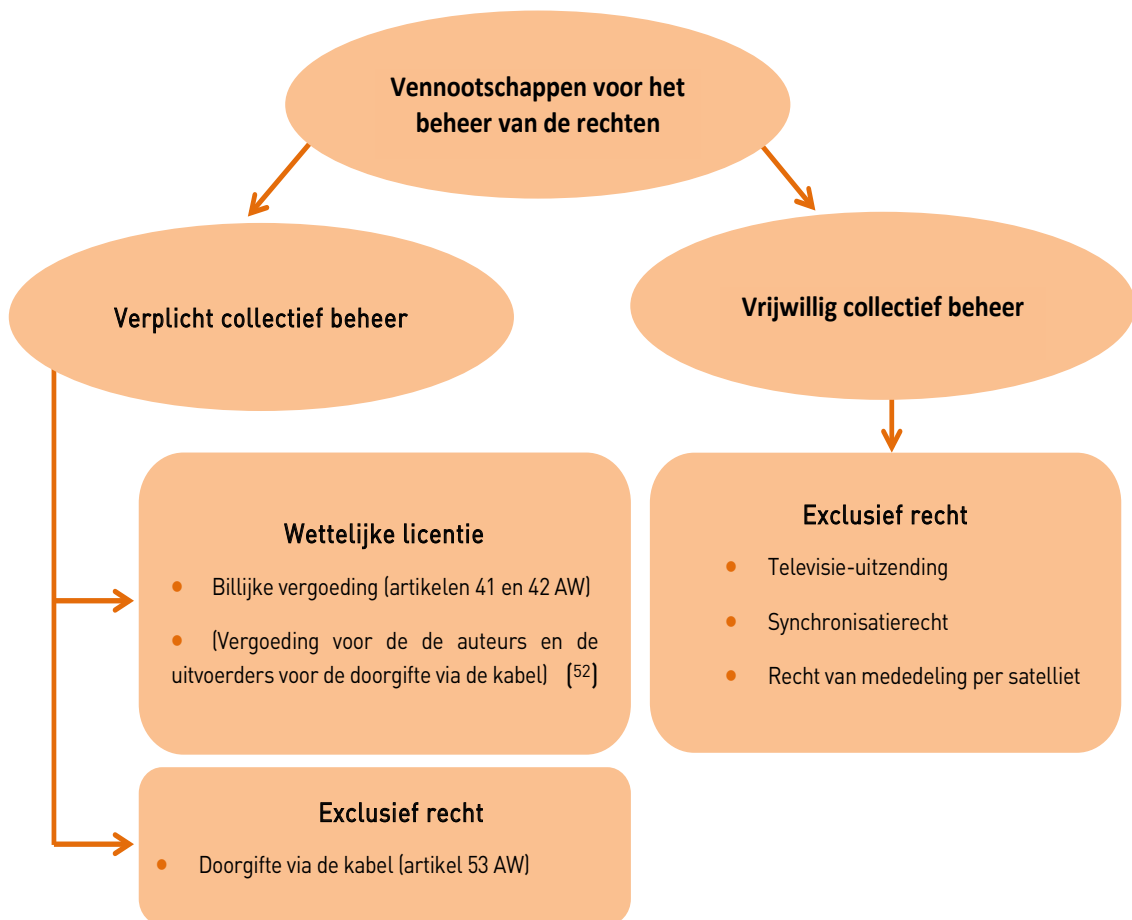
Vennootschappen voor het beheer van de rechten

Verplicht collectief beheer

Vrijwillig collectief beheer

Wettelijke licentie

- Billijke vergoeding (artikelen 41 en 42 AW)
- (Vergoeding voor de de auteurs en de uitvoerders voor de doorgifte via de kabel) ($^{52}$)

Exclusief recht

- Televisie-uitzending
- Synchronisatierecht
- Recht van mededeling per satelliet

Exclusief recht

- Doorgifte via de kabel (artikel 53 AW)